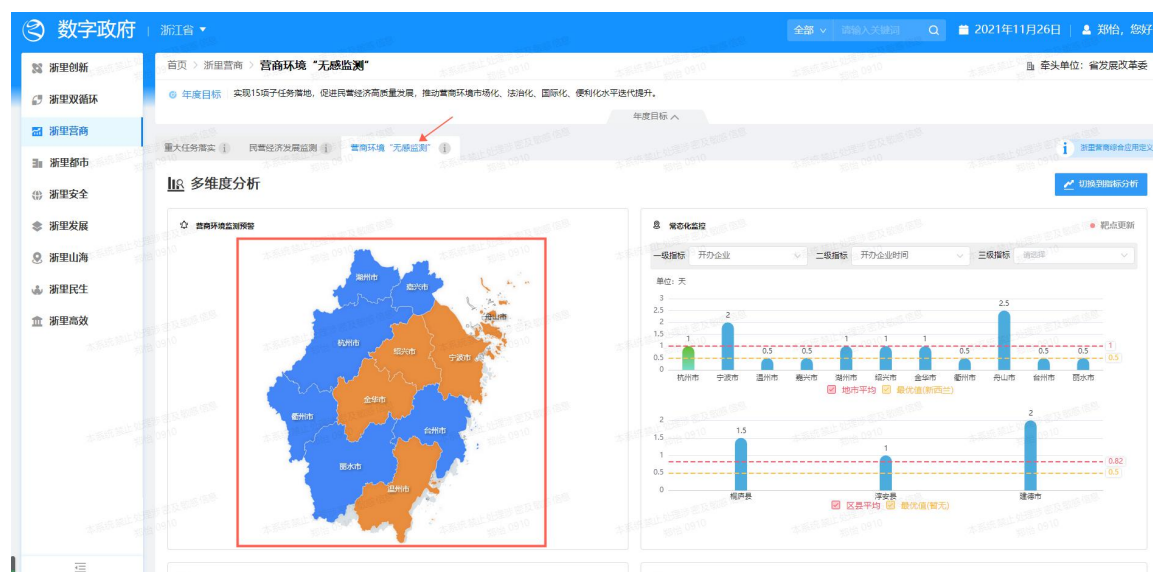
数字政府 | 浙江省 ▾

全部 ∨ 请输入关键词

2021年11月26日 | 郑怡，您好

浙里创新
浙里双循环
浙里营商
浙里都市
浙里安全
浙里发展
浙里山海
浙里民生
浙里高效

首页 > 浙里营商 > 营商环境"无感监测"

牵头单位：省发展改革委

年度目标 实现15项子任务落地，促进民营经济高质量发展，推动营商环境市场化、法治化、国际化、便利化水平迭代提升。

年度目标

重大任务落实 | 民营经济发展监测 | 营商环境"无感监测"

浙里营商综合应用定义

多维度分析

切换到指标分析

营商环境监测预警

湖州市
嘉兴市
杭州市
绍兴市
宁波市
舟山市
衢州市
金华市
台州市
丽水市
温州市

常态化监控

靶点更新

一级指标 开办企业 二级指标 开办企业时间 三级指标 请选择

单位：天

| 杭州市 | 宁波市 | 温州市 | 嘉兴市 | 湖州市 | 绍兴市 | 金华市 | 衢州市 | 舟山市 | 台州市 | 丽水市 |
|---|---|---|---|---|---|---|---|---|---|---|
| 1 | 2 | 0.5 | 0.5 | 1 | 1 | 1 | 0.5 | 2.5 | 0.5 | 0.5 |

地市平均 最优值(新西兰)

1
0.5

| 桐庐县 | 淳安县 | 建德市 |
|---|---|---|
| 1.5 | 1 | 2 |

区县平均 最优值(暂无)

0.82
0.5